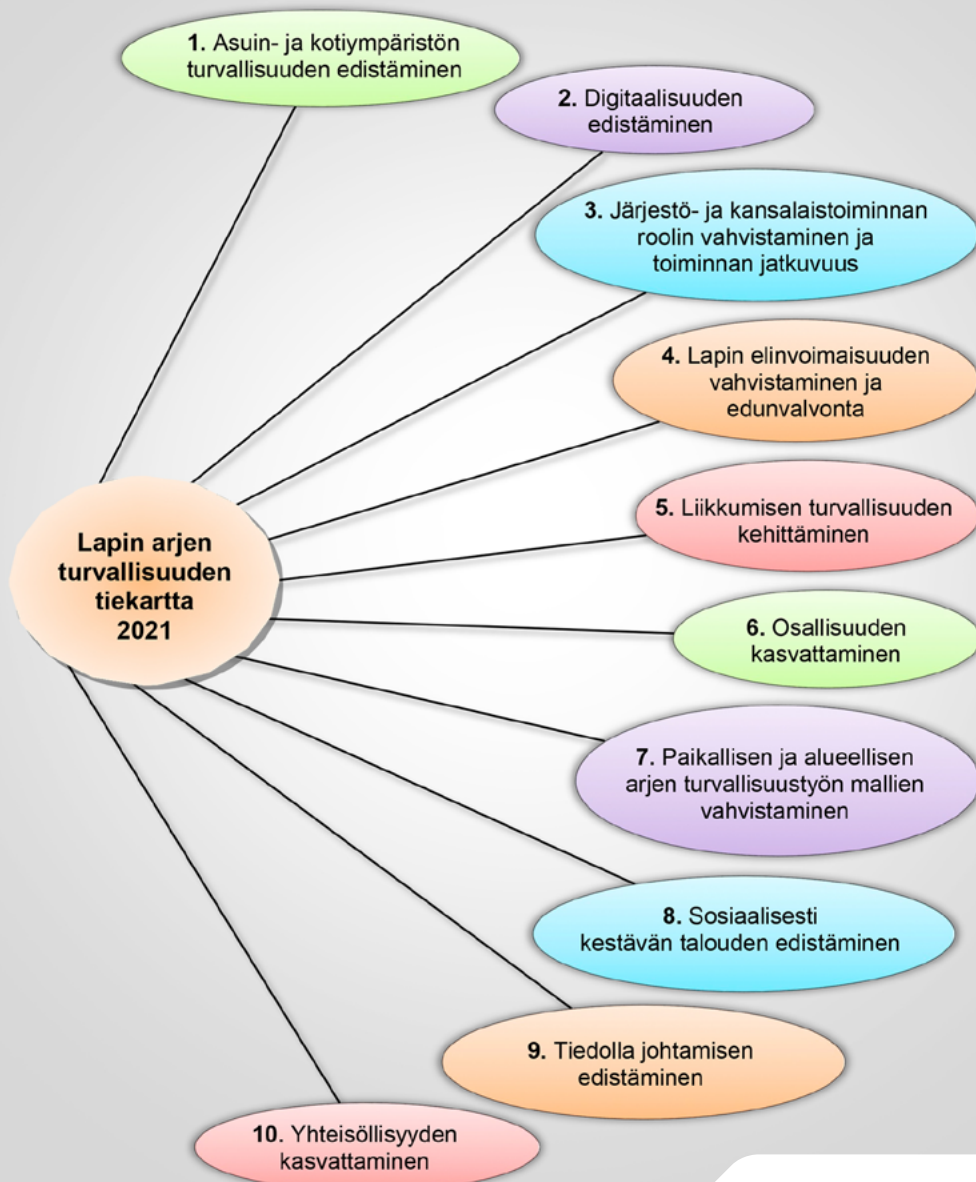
Lapin arjen turvallisuuden tiekartta 2021

**1.** Asuin- ja kotiympäristön turvallisuuden edistäminen

**2.** Digitaalisuuden edistäminen

**3.** Järjestö- ja kansalaistoiminnan roolin vahvistaminen ja toiminnan jatkuvuus

**4.** Lapin elinvoimaisuuden vahvistaminen ja edunvalvonta

**5.** Liikkumisen turvallisuuden kehittäminen

**6.** Osallisuuden kasvattaminen

**7.** Paikallisen ja alueellisen arjen turvallisuustyön mallien vahvistaminen

**8.** Sosiaalisesti kestävän talouden edistäminen

**9.** Tiedolla johtamisen edistäminen

**10.** Yhteisöllisyyden kasvattaminen